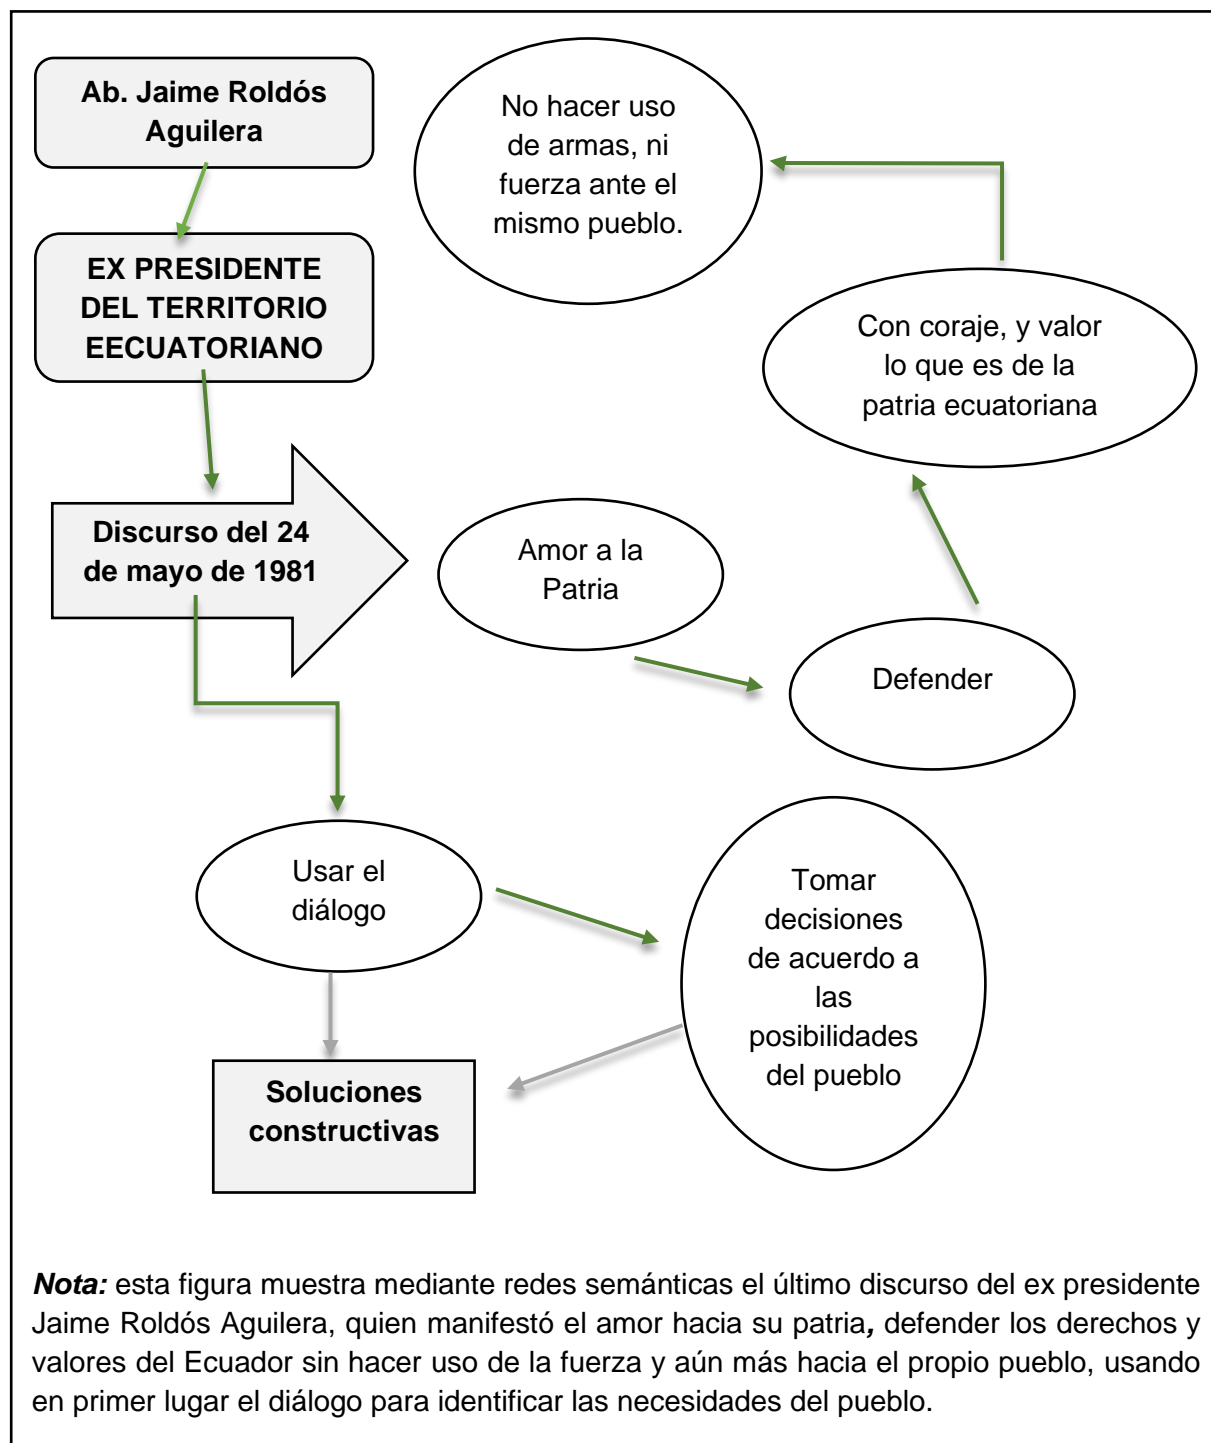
Ab. Jaime Roldós Aguilera

EX PRESIDENTE DEL TERRITORIO EECUATORIANO

Discurso del 24 de mayo de 1981

No hacer uso de armas, ni fuerza ante el mismo pueblo.

Con coraje, y valor lo que es de la patria ecuatoriana

Amor a la Patria

Defender

Usar el diálogo

Tomar decisiones de acuerdo a las posibilidades del pueblo

Soluciones constructivas

*Nota:* esta figura muestra mediante redes semánticas el último discurso del ex presidente Jaime Roldós Aguilera, quien manifestó el amor hacia su patria*,* defender los derechos y valores del Ecuador sin hacer uso de la fuerza y aún más hacia el propio pueblo, usando en primer lugar el diálogo para identificar las necesidades del pueblo.